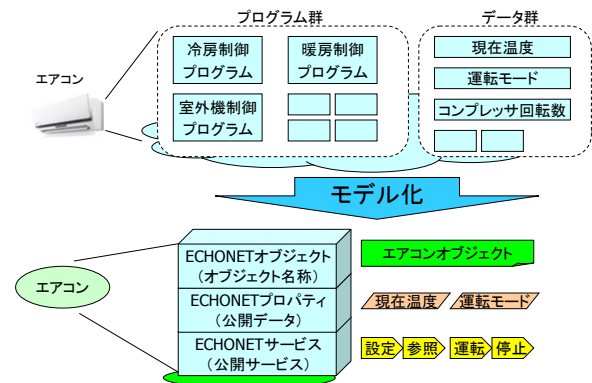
プログラム群

データ群

エアコン

冷房制御プログラム

暖房制御プログラム

室外機制御プログラム

現在温度

運転モード

コンプレッサ回転数

モデル化

エアコン

ECHONETオブジェクト（オブジェクト名称）

ECHONETプロパティ（公開データ）

ECHONETサービス（公開サービス）

エアコンオブジェクト

現在温度

運転モード

設定

参照

運転

停止